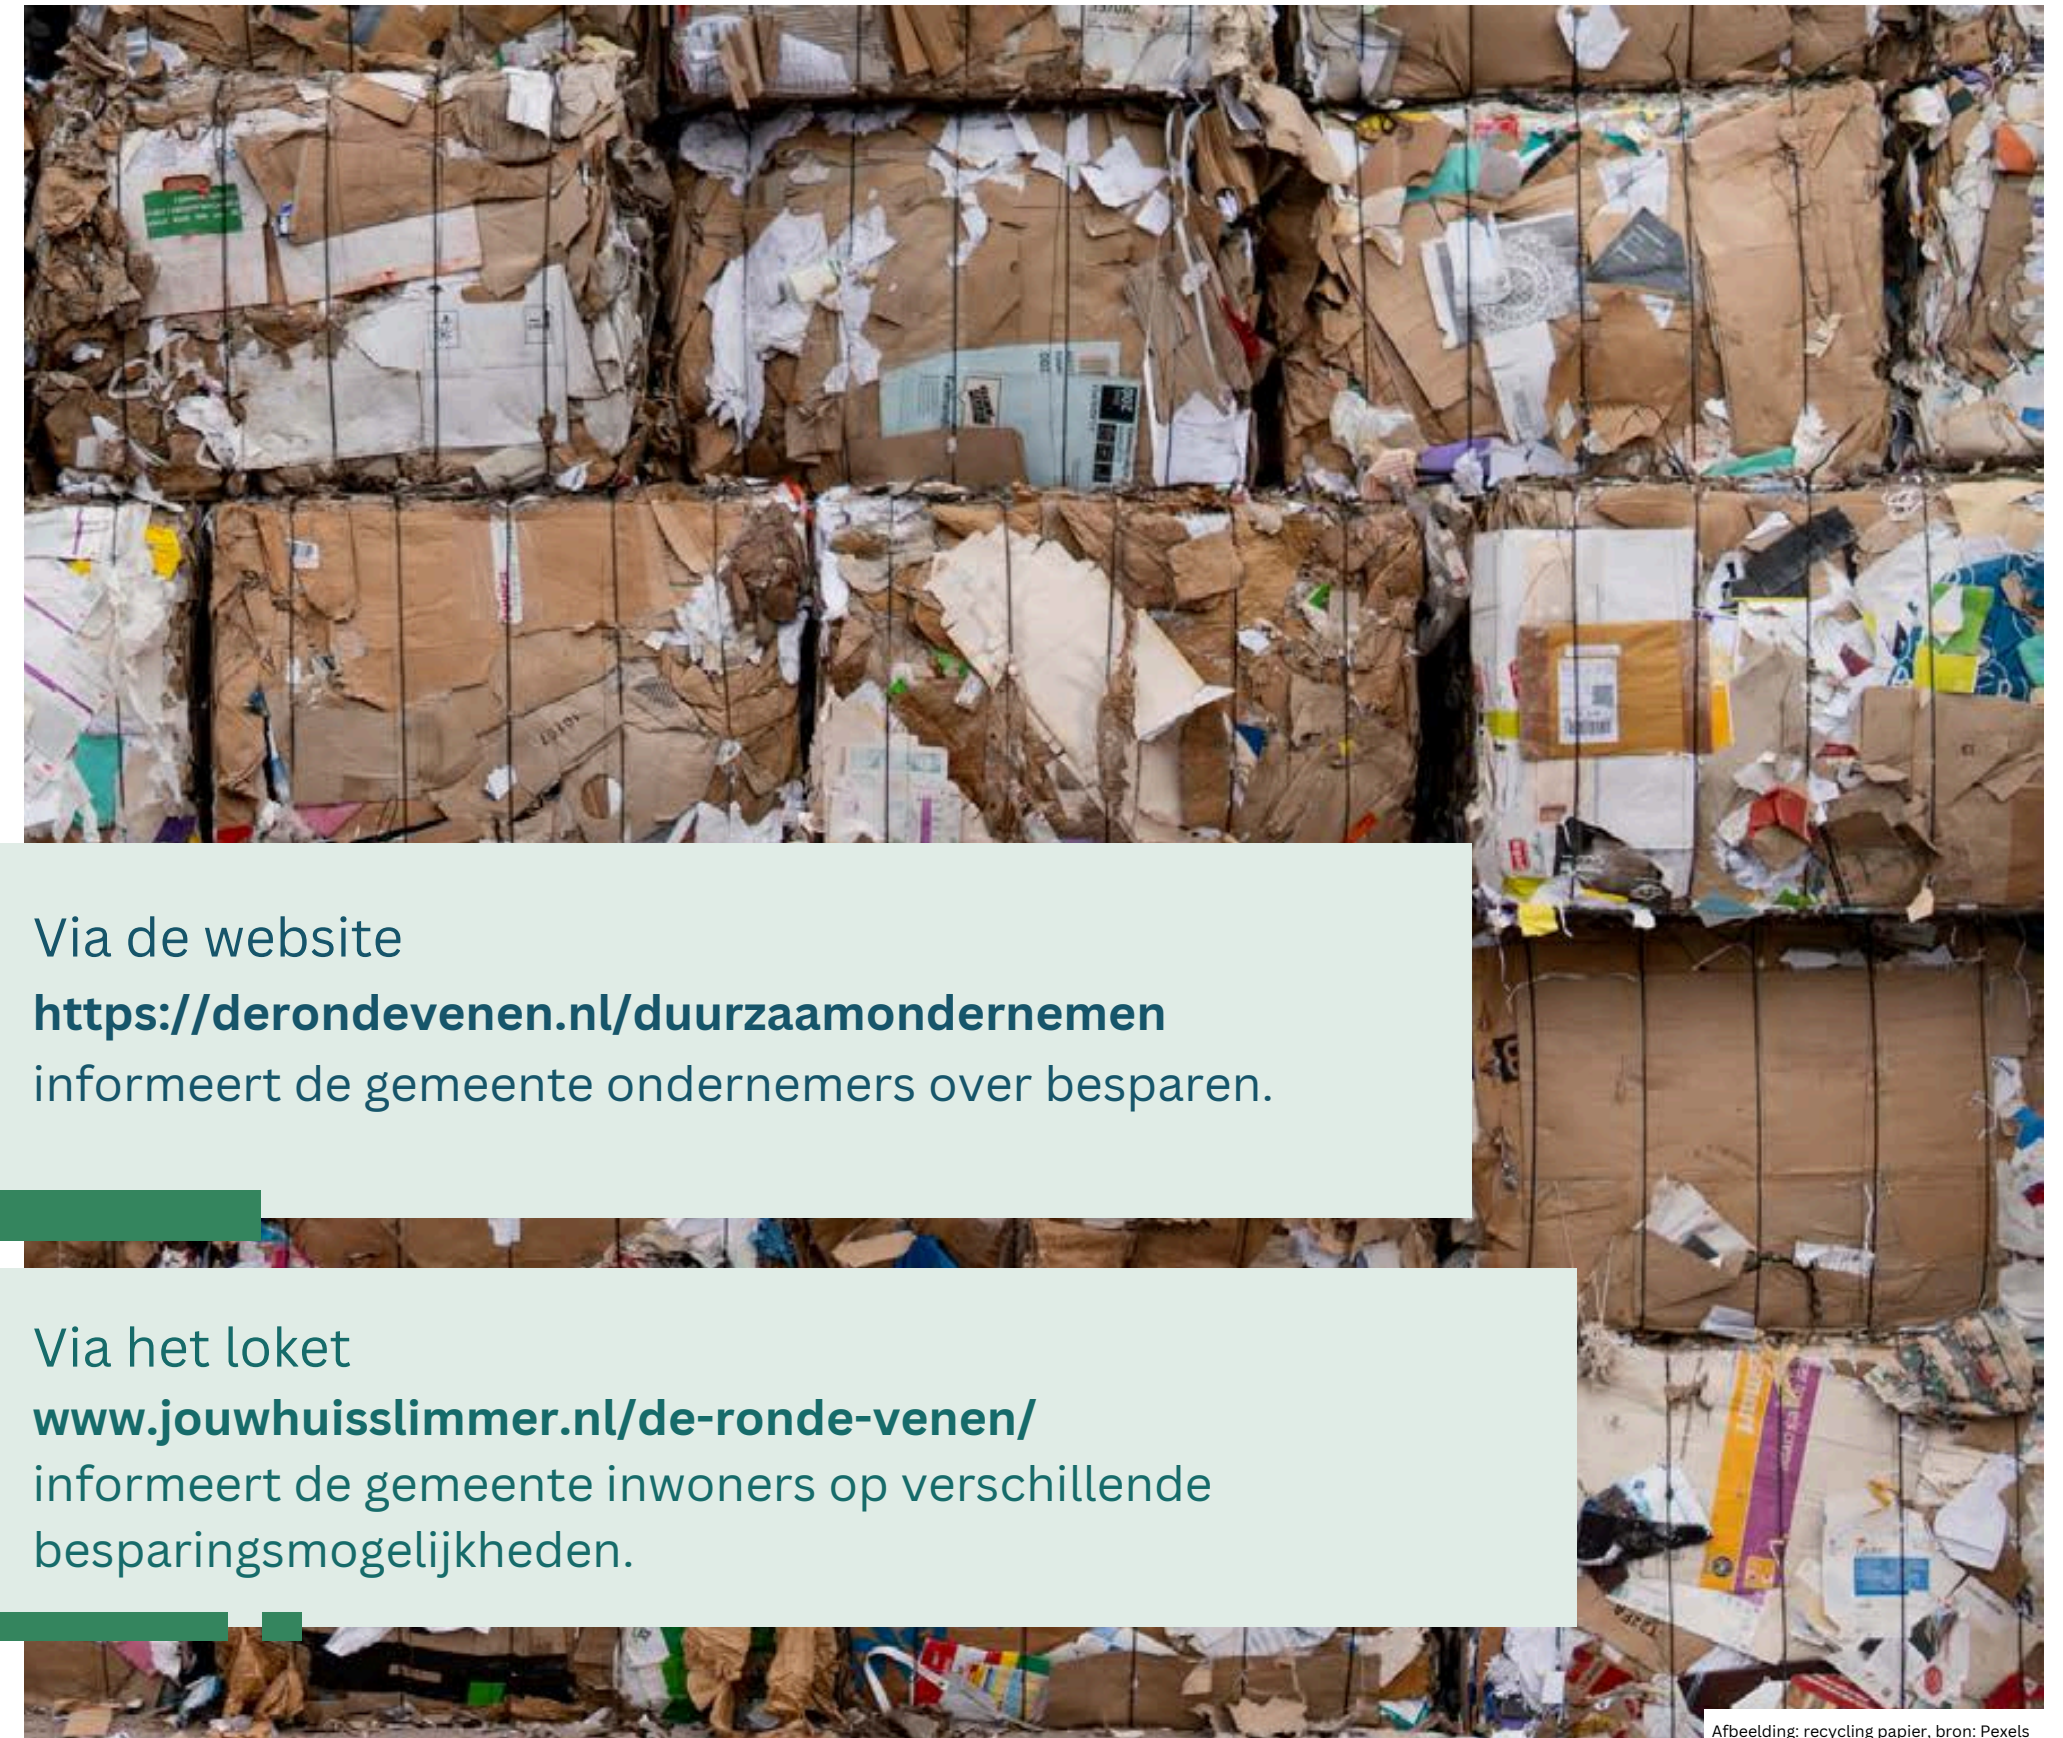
Via de website
**https://derondevenen.nl/duurzaamondernemen**
informeert de gemeente ondernemers over besparen.

Via het loket
**www.jouwhuisslimmer.nl/de-ronde-venen/**
informeert de gemeente inwoners op verschillende besparingsmogelijkheden.

Afbeelding: recycling papier, bron: Pexels